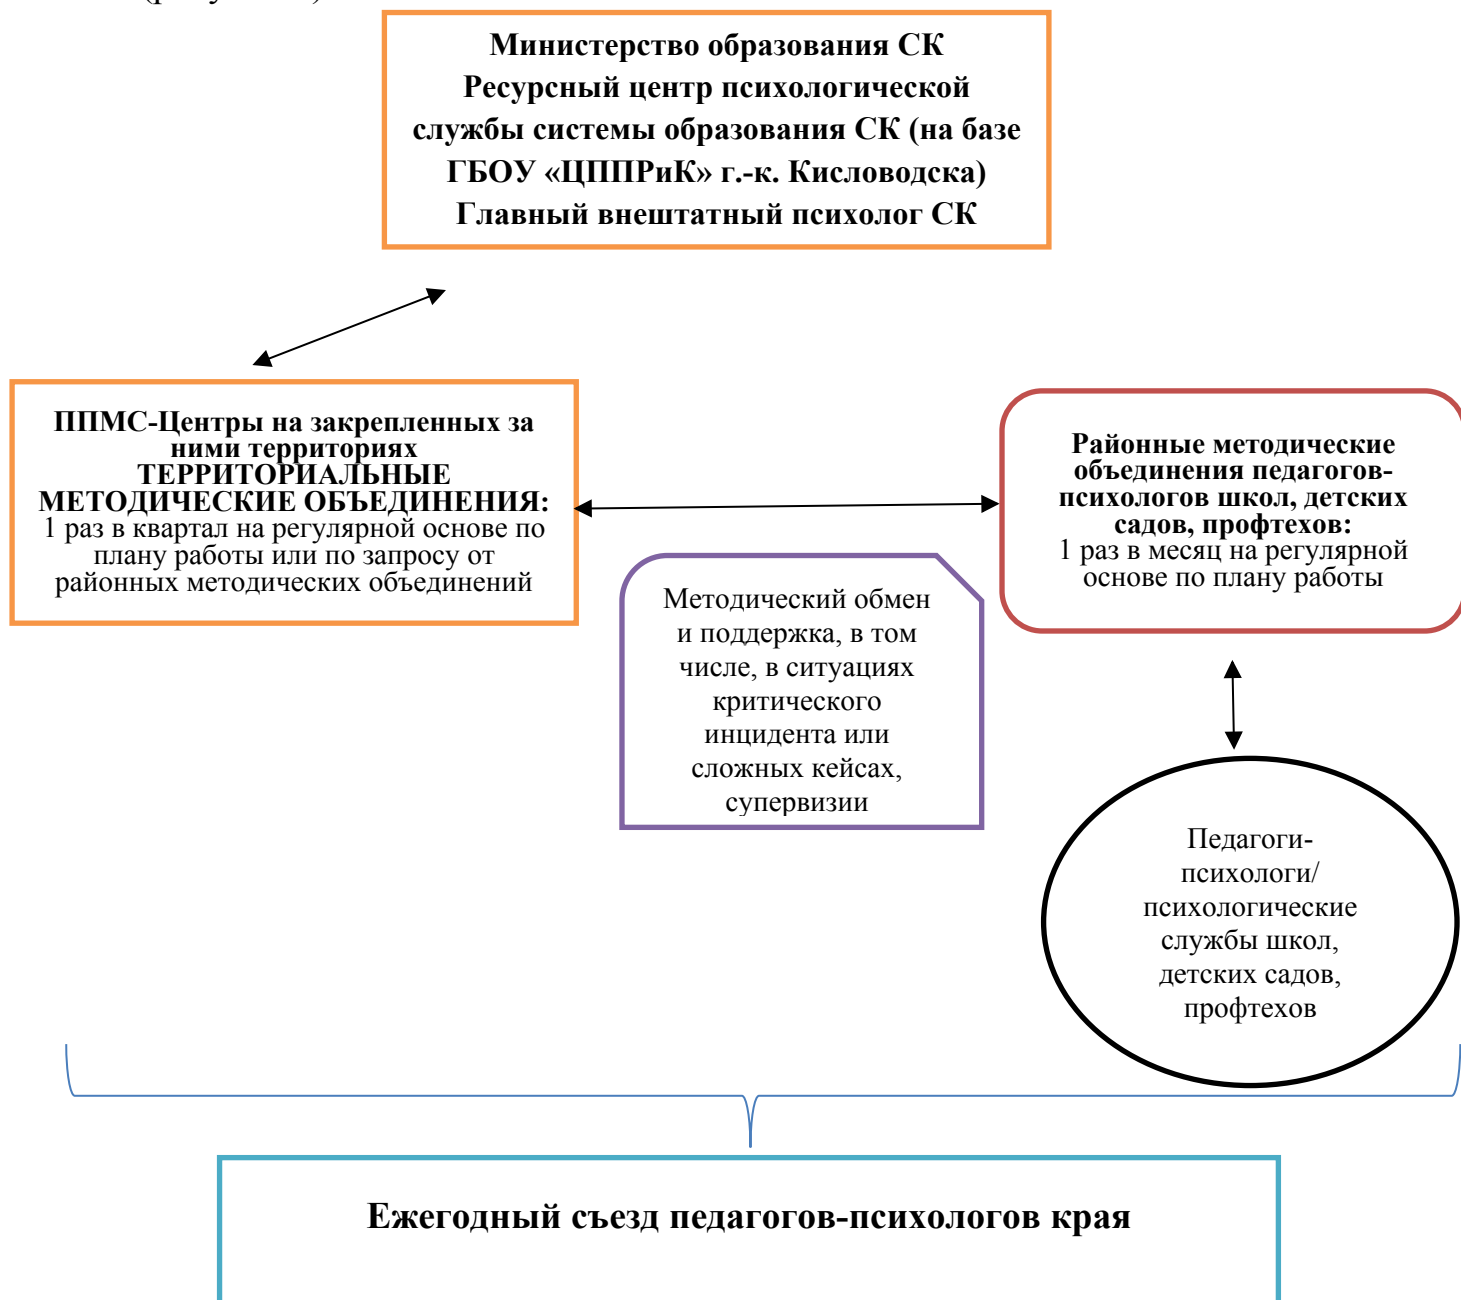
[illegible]

Министерство образования СК
Ресурсный центр психологической службы системы образования СК (на базе ГБОУ «ЦППРиК» г.-к. Кисловодска)
Главный внештатный психолог СК

ППМС-Центры на закрепленных за ними территориях
ТЕРРИТОРИАЛЬНЫЕ МЕТОДИЧЕСКИЕ ОБЪЕДИНЕНИЯ:
1 раз в квартал на регулярной основе по плану работы или по запросу от районных методических объединений

Районные методические объединения педагогов-психологов школ, детских садов, профтехов:
1 раз в месяц на регулярной основе по плану работы

Методический обмен и поддержка, в том числе, в ситуациях критического инцидента или сложных кейсах, супервизии

Педагоги-психологи/ психологические службы школ, детских садов, профтехов

Ежегодный съезд педагогов-психологов края